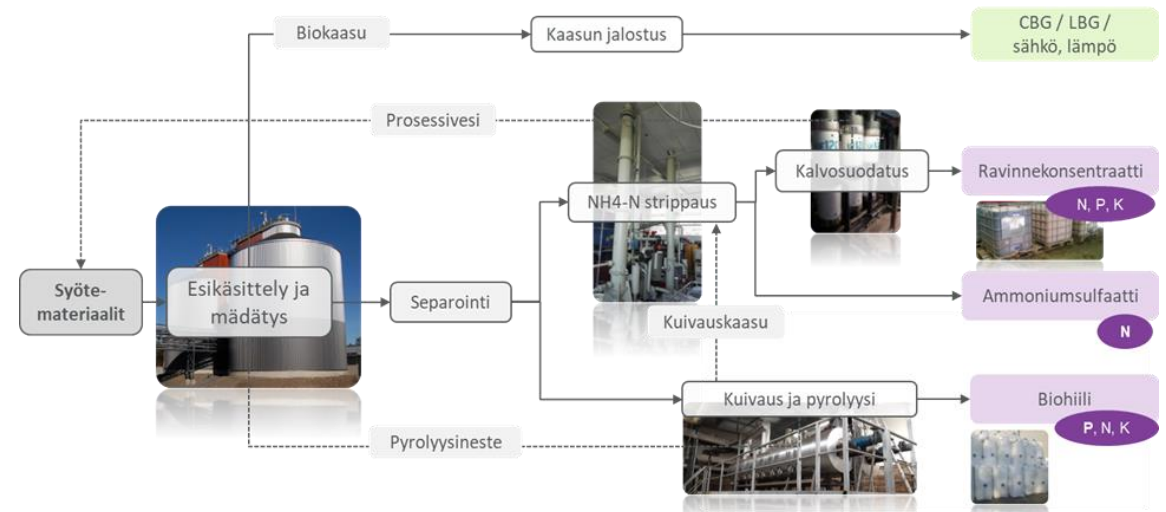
Biokaasu

Kaasun jalostus

CBG / LBG / sähkö, lämpö

Prosessivesi

NH4-N strippaus

Kalvosuodatus

Ravinnekonsentraatti

N, P, K

Syötemateriaalit

Esikäsittely ja mädätys

Separointi

Ammoniumsulfaatti

N

Kuivauskaasu

Kuivaus ja pyrolyysi

Biohiili

P, N, K

Pyrolyysineste